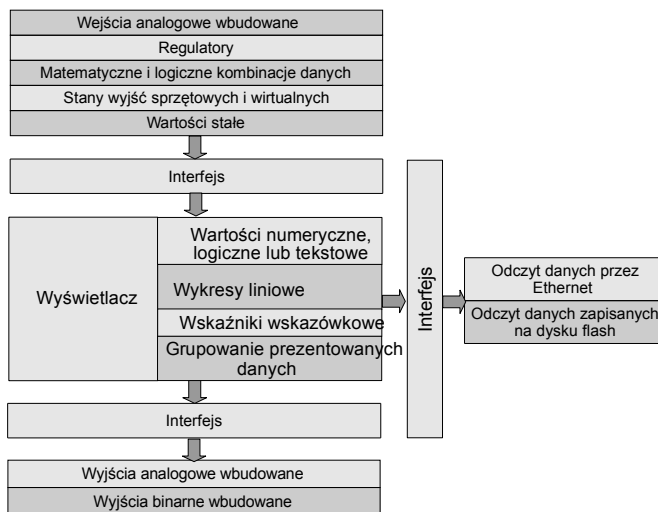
Wejścia analogowe wbudowane
Regulatory
Matematyczne i logiczne kombinacje danych
Stany wyjść sprzętowych i wirtualnych
Wartości stałe

Interfejs

Wyświetlacz

Wartości numeryczne, logiczne lub tekstowe
Wykresy liniowe
Wskaźniki wskazówkowe
Grupowanie prezentowanych danych

Interfejs

Odczyt danych przez Ethernet
Odczyt danych zapisanych na dysku flash

Interfejs

Wyjścia analogowe wbudowane
Wyjścia binarne wbudowane